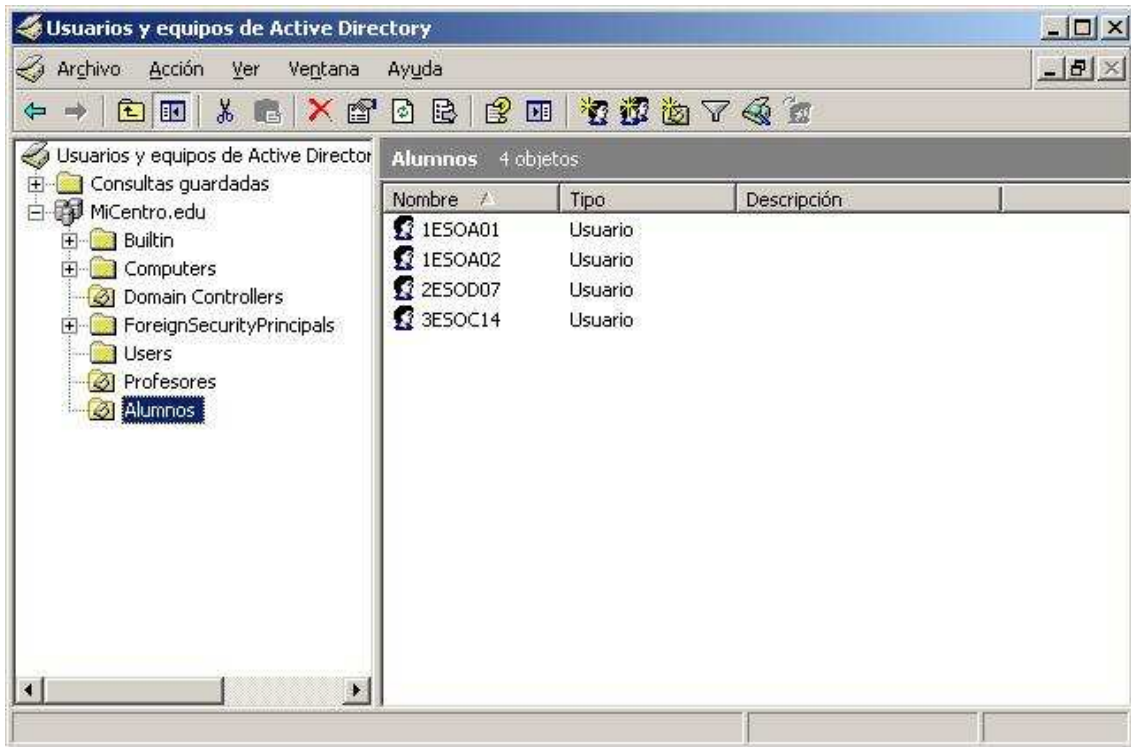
Usuarios y equipos de Active Directory

Archivo Acción Ver Ventana Ayuda

Usuarios y equipos de Active Director
Consultas guardadas
MiCentro.edu
Builtin
Computers
Domain Controllers
ForeignSecurityPrincipals
Users
Profesores
Alumnos

Alumnos 4 objetos

| Nombre | Tipo | Descripción |
|---|---|---|
| 1ESOA01 | Usuario | |
| 1ESOA02 | Usuario | |
| 2ESOD07 | Usuario | |
| 3ESOC14 | Usuario | |